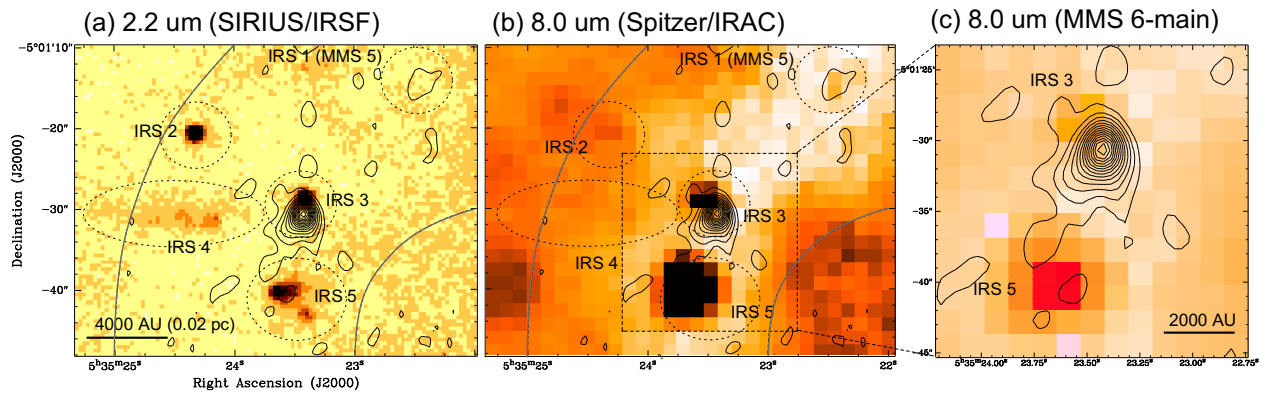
(a) 2.2 um (SIRIUS/IRSF)

−5°01′10″

IRS 1 (MMS 5)

−20″

IRS 2

−30″

IRS 3

IRS 4

−40″

IRS 5

4000 AU (0.02 pc)

Declination (J2000)

$5^h35^m25^s$ 24$^s$ 23$^s$

Right Ascension (J2000)

(b) 8.0 um (Spitzer/IRAC)

IRS 1 (MMS 5)

IRS 2

IRS 3

IRS 4

IRS 5

$5^h35^m25^s$ 24$^s$ 23$^s$ 22$^s$

(c) 8.0 um (MMS 6-main)

−5°01′25″

IRS 3

−30″

−35″

−40″

IRS 5

2000 AU

−45″

$5^h35^m24.00^s$ 23.75$^s$ 23.50$^s$ 23.25$^s$ 23.00$^s$ 22.75$^s$